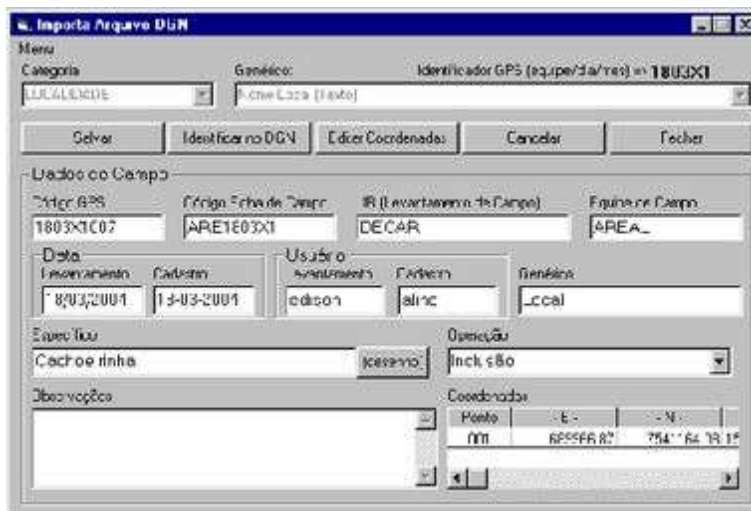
Importa Arquivo DGN

Menu

Categoria

LOCALIDADE

Genérico:

Nome Local (Texto)

Identificador GPS (equipe/dia/mes) => 1803X1

Salvar

Identificar no DGN

Editar Coordenadas

Cancelar

Fechar

Dados do Campo

Código GPS

1803X1C07

Código Ficha de Campo

ARE1803X1

IB (Levantamento de Campo)

DECAR

Equipe de Campo

AREA_

Data

Levantamento

18/03/2001

Cadastro

13-03-2001

Usuário

Levantamento

edison

Cadastro

aline

Genérico

Local

Específico

Cachoeirinha

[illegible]

Operação

Inclusão

Observações

Coordenadas

| Ponto | - E - | - N - |
|---|---|---|
| 001 | 685566.87 | 7541164.78 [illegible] |